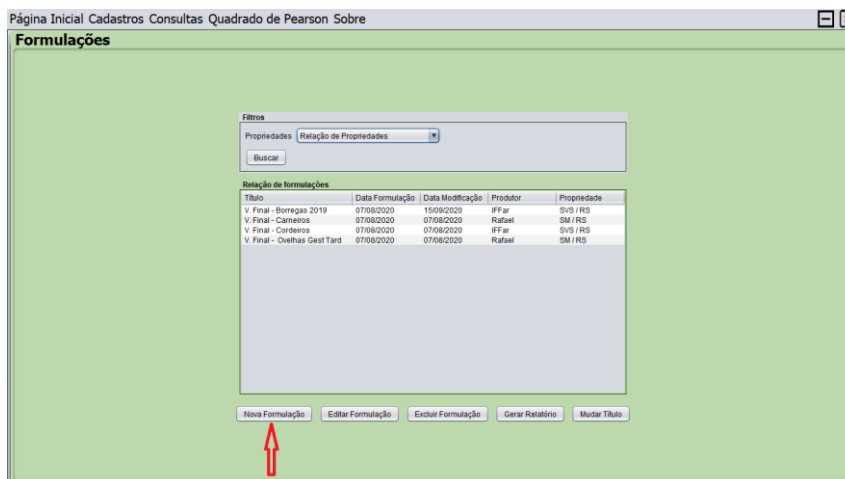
Página Inicial Cadastros Consultas Quadrado de Pearson Sobre

Formulações

Filtros

Propriedades Relação de Propriedades

Buscar

Relação de formulações

| Título | Data Formulação | Data Modificação | Produtor | Propriedade |
|---|---|---|---|---|
| V. Final - Borregas 2019 | 07/08/2020 | 15/09/2020 | IFFar | SVS / RS |
| V. Final - Carneiros | 07/08/2020 | 07/08/2020 | Rafael | SM / RS |
| V. Final - Cordeiros | 07/08/2020 | 07/08/2020 | IFFar | SVS / RS |
| V. Final - Ovelhas Gest Tard | 07/08/2020 | 07/08/2020 | Rafael | SM / RS |

Nova Formulação Editar Formulação Excluir Formulação Gerar Relatório Mudar Título